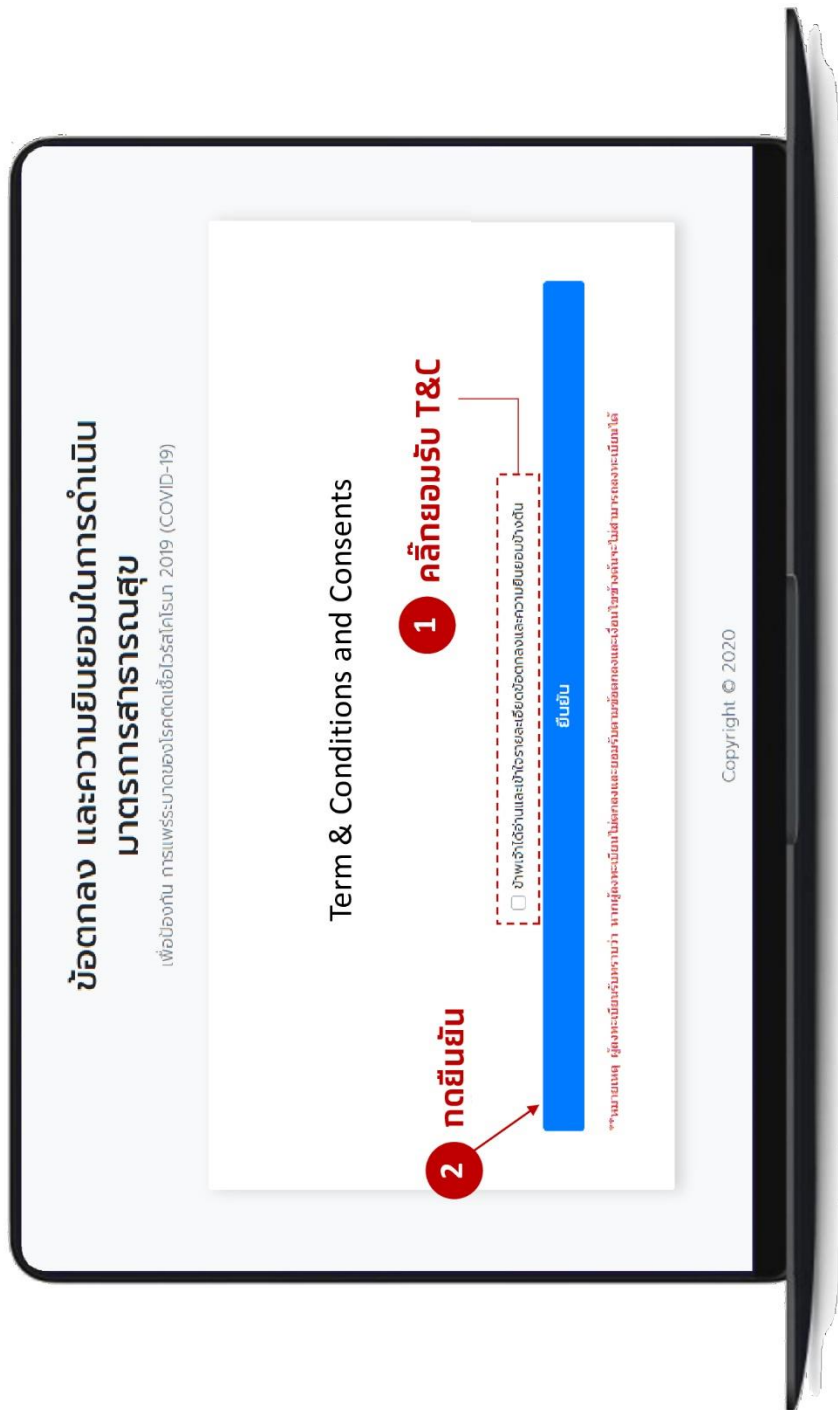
ข้อตกลง และความยินยอมในการดำเนินมาตรการสาธารณสุข

เพื่อป้องกัน การแพร่ระบาดของโรคติดเชื้อไวรัสโคโรนา 2019 (COVID-19)

Term & Conditions and Consents

1 คลิ๊กยอมรับ T&C

ข้าพเจ้าได้อ่านและเข้าใจรายละเอียดข้อตกลงและความยินยอมข้างต้น

2 กดยืนยัน

ยืนยัน

**หมายเหตุ ผู้ลงทะเบียนรับทราบว่า หากผู้ลงทะเบียนไม่ตกลงและยอมรับตามข้อตกลงและเงื่อนไขข้างต้นจะไม่สามารถลงทะเบียนได้

Copyright © 2020